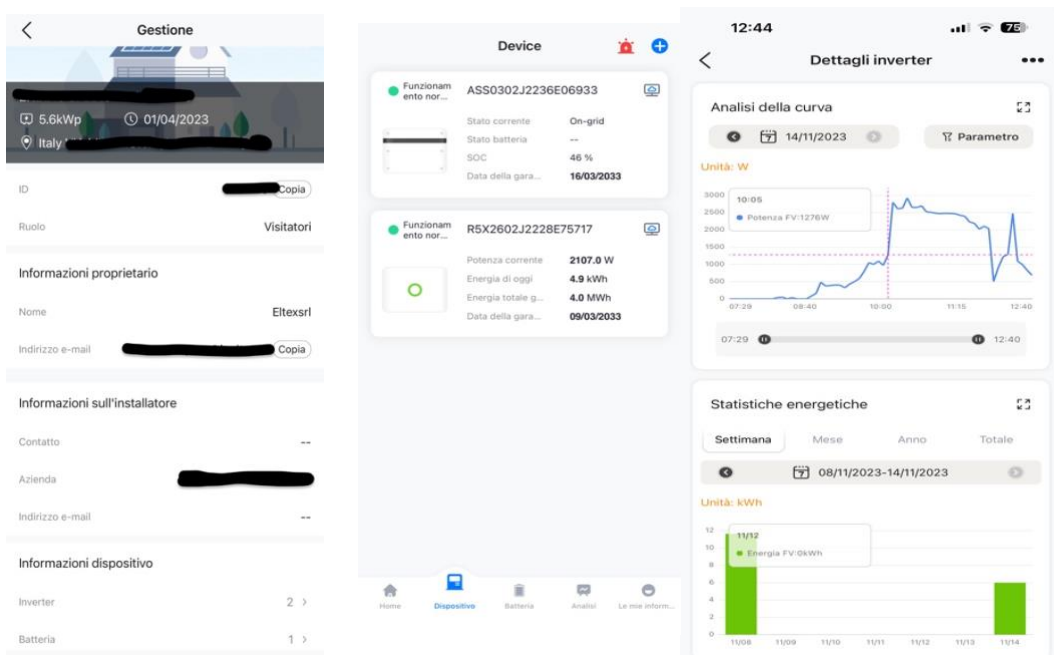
Gestione

5.6kWp 01/04/2023
Italy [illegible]

ID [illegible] Copia

Ruolo Visitatori

Informazioni proprietario

Nome Eltexsrl

Indirizzo e-mail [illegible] Copia

Informazioni sull'installatore

Contatto --

Azienda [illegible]

Indirizzo e-mail --

Informazioni dispositivo

Inverter 2 >

Batteria 1 >

Device

Funzionamento nor... ASS0302J2236E06933
Stato corrente On-grid
Stato batteria --
SOC 46 %
Data della gara... 16/03/2033

Funzionamento nor... R5X2602J2228E75717
Potenza corrente 2107.0 W
Energia di oggi 4.9 kWh
Energia totale g... 4.0 MWh
Data della gara... 09/03/2033

Home Dispositivo Batteria Analisi Le mie inform...

12:44 75

Dettagli inverter

Analisi della curva

14/11/2023 Parametro

Unità: W

10:05
Potenza FV:1276W

3000 2500 2000 1500 1000 500 0
07:29 08:40 10:00 11:15 12:40

07:29 12:40

Statistiche energetiche

Settimana Mese Anno Totale

08/11/2023-14/11/2023

Unità: kWh

11/12
Energia FV:0kWh

12 10 8 6 4 2 0
11/08 11/09 11/10 11/11 11/12 11/13 11/14